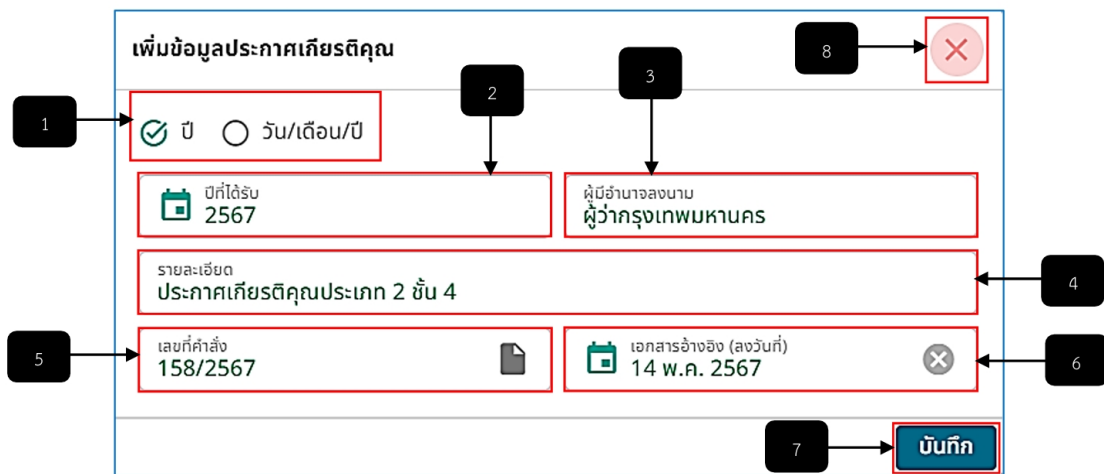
เพิ่มข้อมูลประกาศเกียรติคุณ

8

1

ปี วัน/เดือน/ปี

2

3

ปีที่ได้รับ
2567

ผู้มีอำนาจลงนาม
ผู้ว่ากรุงเทพมหานคร

รายละเอียด
ประกาศเกียรติคุณประเภท 2 ชั้น 4

4

5

เลขที่คำสั่ง
158/2567

เอกสารอ้างอิง (ลงวันที่)
14 พ.ค. 2567

6

7

บันทึก